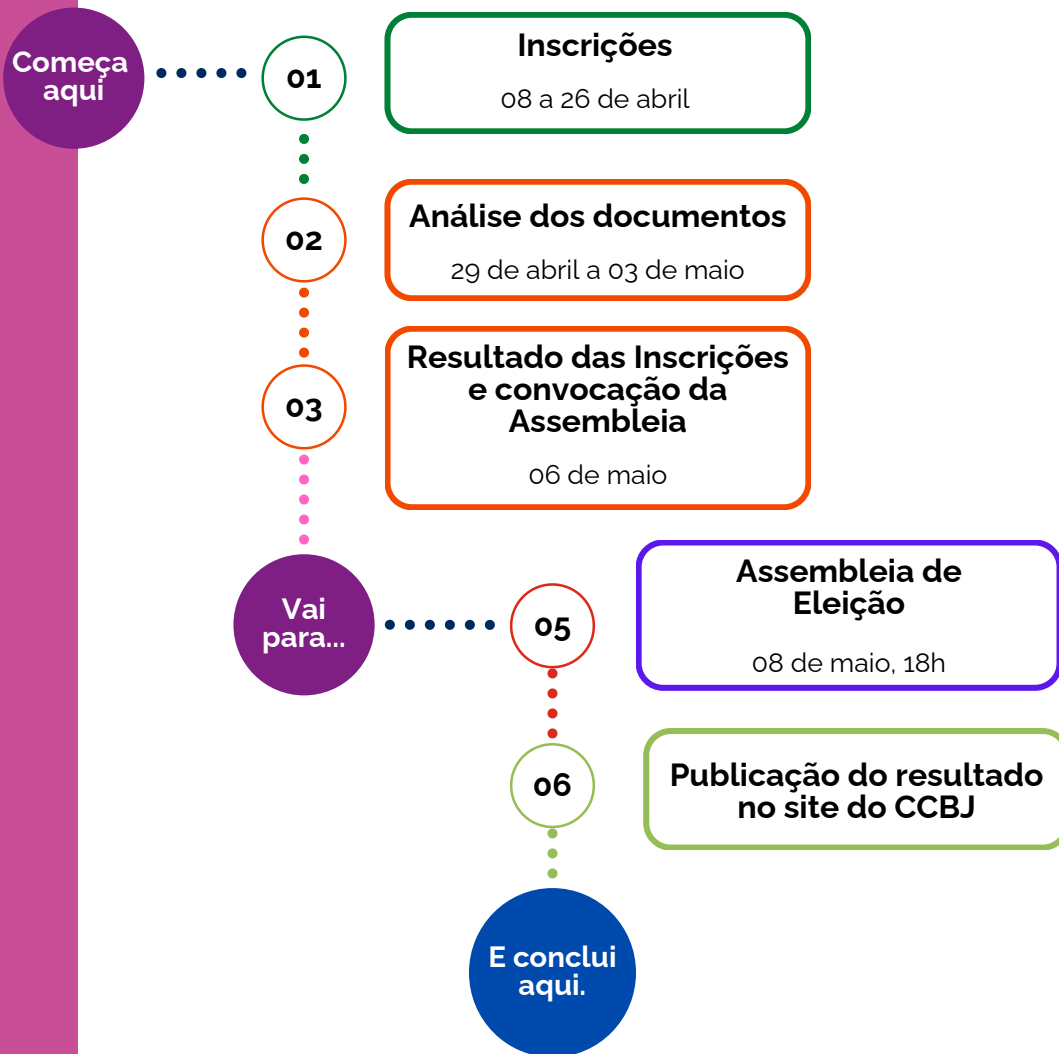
Começa aqui

01

Inscrições

08 a 26 de abril

02

Análise dos documentos

29 de abril a 03 de maio

03

Resultado das Inscrições e convocação da Assembleia

06 de maio

Vai para...

05

Assembleia de Eleição

08 de maio, 18h

06

Publicação do resultado no site do CCBJ

E conclui aqui.